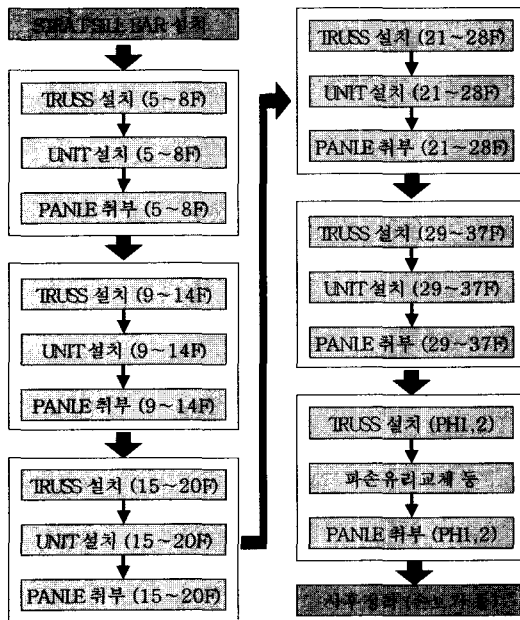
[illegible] BAR 설치

TRUSS 설치 (5~8F)

UNIT 설치 (5~8F)

PANLE 취부 (5~8F)

TRUSS 설치 (9~14F)

UNIT 설치 (9~14F)

PANLE 취부 (9~14F)

TRUSS 설치 (15~20F)

UNIT 설치 (15~20F)

PANLE 취부 (15~20F)

TRUSS 설치 (21~28F)

UNIT 설치 (21~28F)

PANLE 취부 (21~28F)

TRUSS 설치 (29~37F)

UNIT 설치 (29~37F)

PANLE 취부 (29~37F)

TRUSS 설치 (PH1,2)

파손유리교체 등

PANLE 취부 (PH1,2)

사후 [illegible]